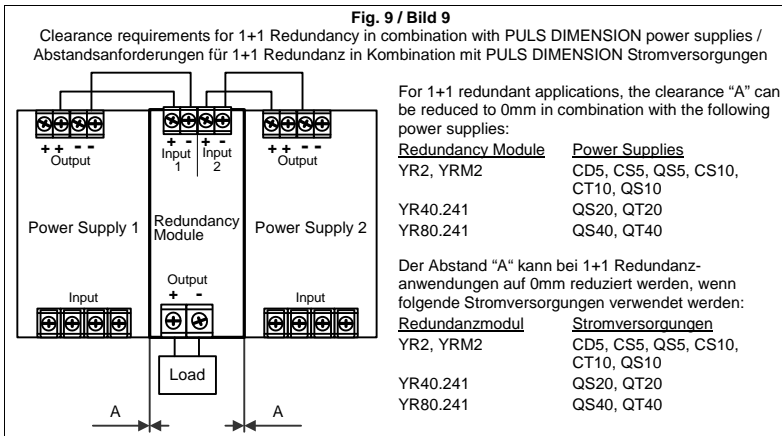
**Fig. 9 / Bild 9**
Clearance requirements for 1+1 Redundancy in combination with PULS DIMENSION power supplies / Abstandsanforderungen für 1+1 Redundanz in Kombination mit PULS DIMENSION Stromversorgungen

+ + - -
Output

Power Supply 1

Input

+ -
Input 1
+ -
Input 2

Redundancy Module

Output
+ -

Load

+ + - -
Output

Power Supply 2

Input

A

A

For 1+1 redundant applications, the clearance "A" can be reduced to 0mm in combination with the following power supplies:

| Redundancy Module | Power Supplies |
|---|---|
| YR2, YRM2 | CD5, CS5, QS5, CS10, CT10, QS10 |
| YR40.241 | QS20, QT20 |
| YR80.241 | QS40, QT40 |

Der Abstand "A" kann bei 1+1 Redundanzanwendungen auf 0mm reduziert werden, wenn folgende Stromversorgungen verwendet werden:

| Redundanzmodul | Stromversorgungen |
|---|---|
| YR2, YRM2 | CD5, CS5, QS5, CS10, CT10, QS10 |
| YR40.241 | QS20, QT20 |
| YR80.241 | QS40, QT40 |